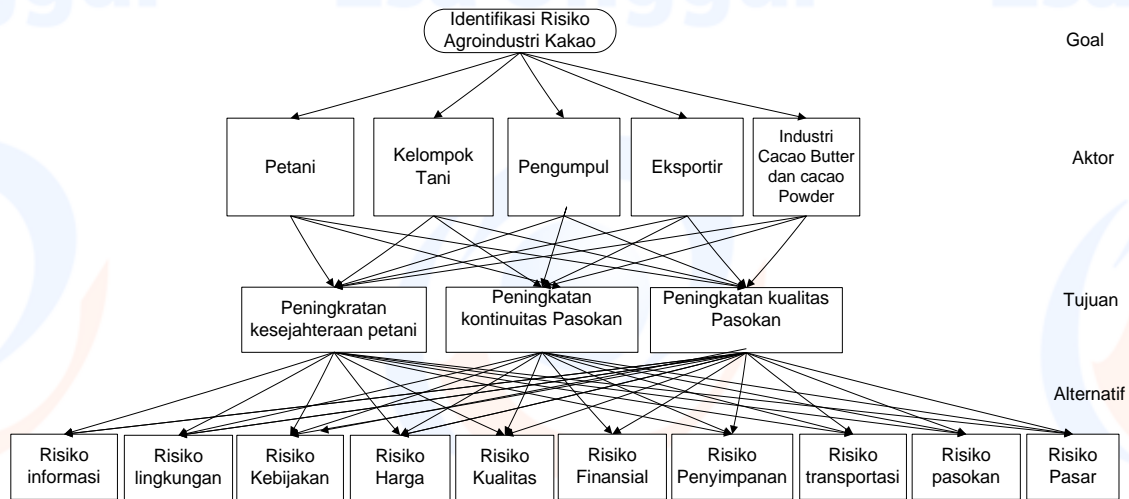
Identifikasi Risiko Agroindustri Kakao

Goal

Petani

Kelompok Tani

Pengumpul

Eksportir

Industri Cacao Butter dan cacao Powder

Aktor

Peningkratan kesejahteraan petani

Peningkatan kontinuitas Pasokan

Peningkatan kualitas Pasokan

Tujuan

Alternatif

Risiko informasi

Risiko lingkungan

Risiko Kebijakan

Risiko Harga

Risiko Kualitas

Risiko Finansial

Risiko Penyimpanan

Risiko transportasi

Risiko pasokan

Risiko Pasar